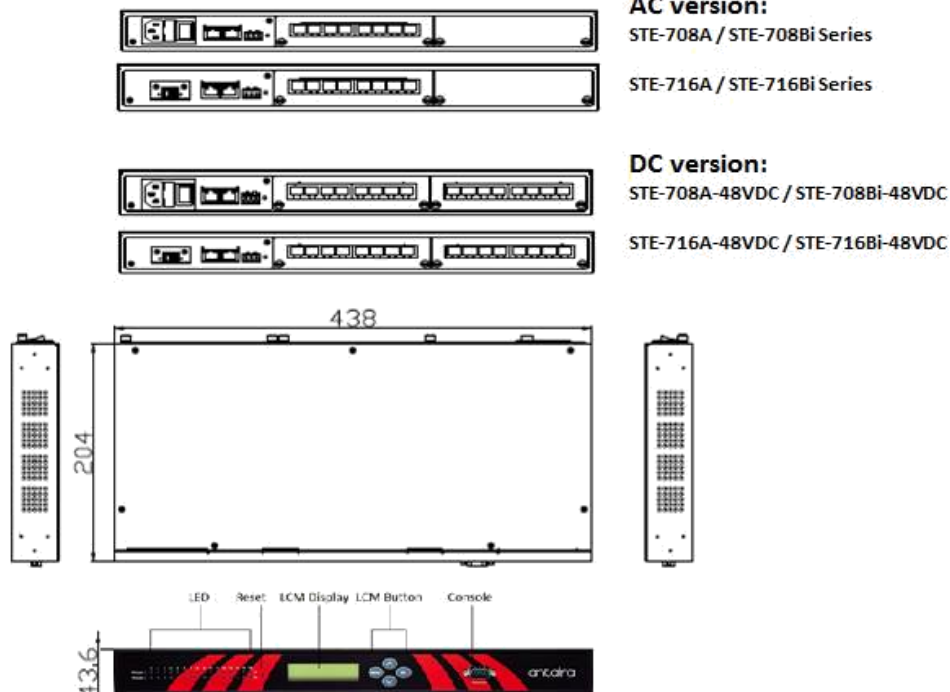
AC version:
STE-708A / STE-708Bi Series

STE-716A / STE-716Bi Series

DC version:
STE-708A-48VDC / STE-708Bi-48VDC

STE-716A-48VDC / STE-716Bi-48VDC

438

204

LED

Reset

LCM Display

LCM Button

Console

43.6

antaira